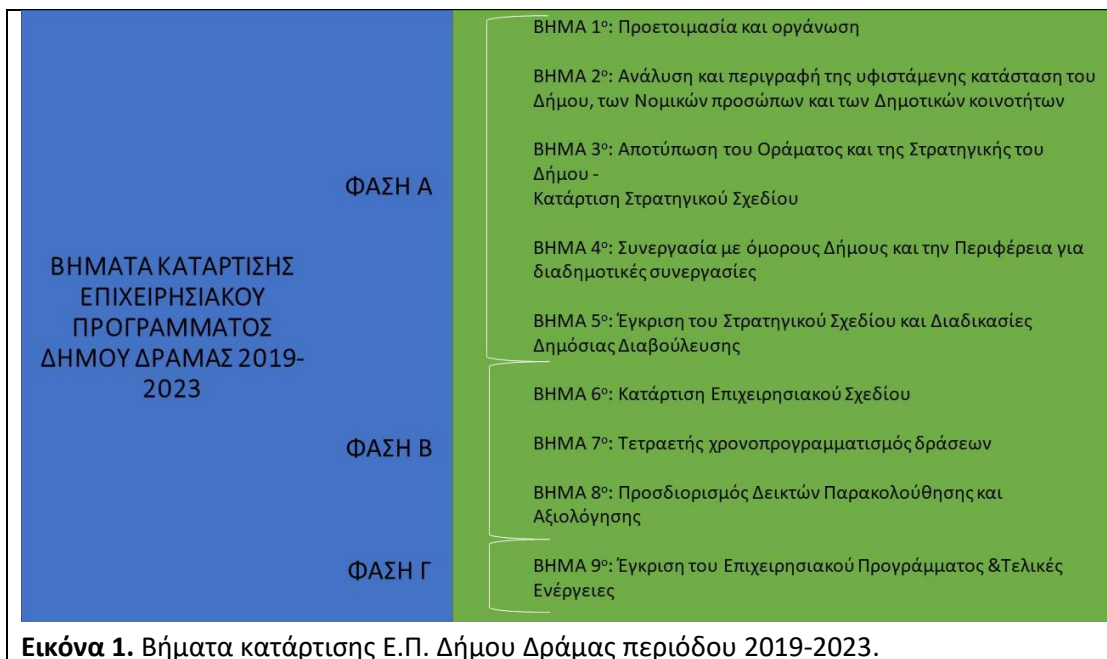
ΒΗΜΑΤΑ ΚΑΤΑΡΤΙΣΗΣ ΕΠΙΧΕΙΡΗΣΙΑΚΟΥ ΠΡΟΓΡΑΜΜΑΤΟΣ ΔΗΜΟΥ ΔΡΑΜΑΣ 2019-2023

ΦΑΣΗ Α

ΒΗΜΑ 1ο: Προετοιμασία και οργάνωση

ΒΗΜΑ 2ο: Ανάλυση και περιγραφή της υφιστάμενης κατάσταση του Δήμου, των Νομικών προσώπων και των Δημοτικών κοινοτήτων

ΒΗΜΑ 3ο: Αποτύπωση του Οράματος και της Στρατηγικής του Δήμου -
Κατάρτιση Στρατηγικού Σχεδίου

ΒΗΜΑ 4ο: Συνεργασία με όμορους Δήμους και την Περιφέρεια για διαδημοτικές συνεργασίες

ΒΗΜΑ 5ο: Έγκριση του Στρατηγικού Σχεδίου και Διαδικασίες Δημόσιας Διαβούλευσης

ΦΑΣΗ Β

ΒΗΜΑ 6ο: Κατάρτιση Επιχειρησιακού Σχεδίου

ΒΗΜΑ 7ο: Τετραετής χρονοπρογραμματισμός δράσεων

ΒΗΜΑ 8ο: Προσδιορισμός Δεικτών Παρακολούθησης και Αξιολόγησης

ΦΑΣΗ Γ

ΒΗΜΑ 9ο: Έγκριση του Επιχειρησιακού Προγράμματος &Τελικές Ενέργειες

**Εικόνα 1.** Βήματα κατάρτισης Ε.Π. Δήμου Δράμας περιόδου 2019-2023.